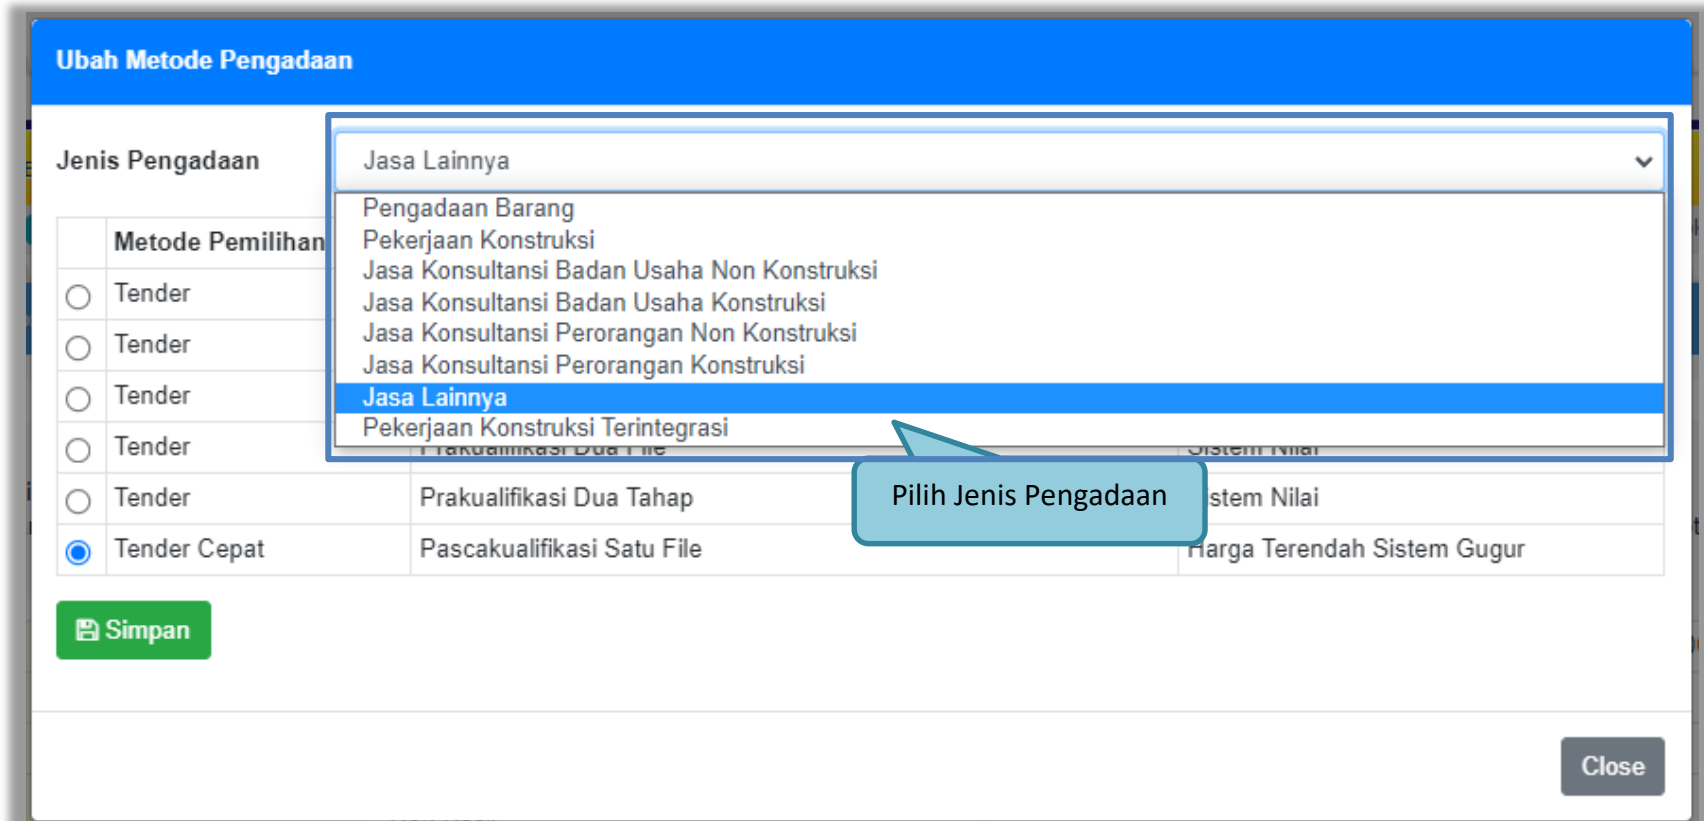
Ubah Metode Pengadaan

Jenis Pengadaan

Jasa Lainnya

Pengadaan Barang
Pekerjaan Konstruksi
Jasa Konsultansi Badan Usaha Non Konstruksi
Jasa Konsultansi Badan Usaha Konstruksi
Jasa Konsultansi Perorangan Non Konstruksi
Jasa Konsultansi Perorangan Konstruksi
Jasa Lainnya
Pekerjaan Konstruksi Terintegrasi

| | Metode Pemilihan | | |
|---|---|---|---|
| ○ | Tender | | |
| ○ | Tender | | |
| ○ | Tender | | |
| ○ | Tender | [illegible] | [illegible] |
| ○ | Tender | Prakualifikasi Dua Tahap | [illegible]stem Nilai |
| ◉ | Tender Cepat | Pascakualifikasi Satu File | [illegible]arga Terendah Sistem Gugur |

Pilih Jenis Pengadaan

Simpan

Close